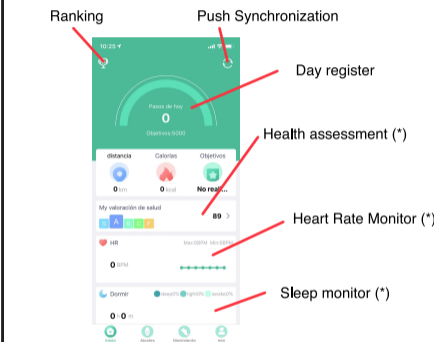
Ranking

Push Synchronization

Day register

Health assessment (*)

Heart Rate Monitor (*)

Sleep monitor (*)

10:25

Pasos de hoy

0

Objetivos:5000

distancia

Calorías

Objetivos

0 km

0 kcal

No real...

My valoración de salud

89

HR

0 BPM

Dormir

0 0 m

Inicio

Monitoreo